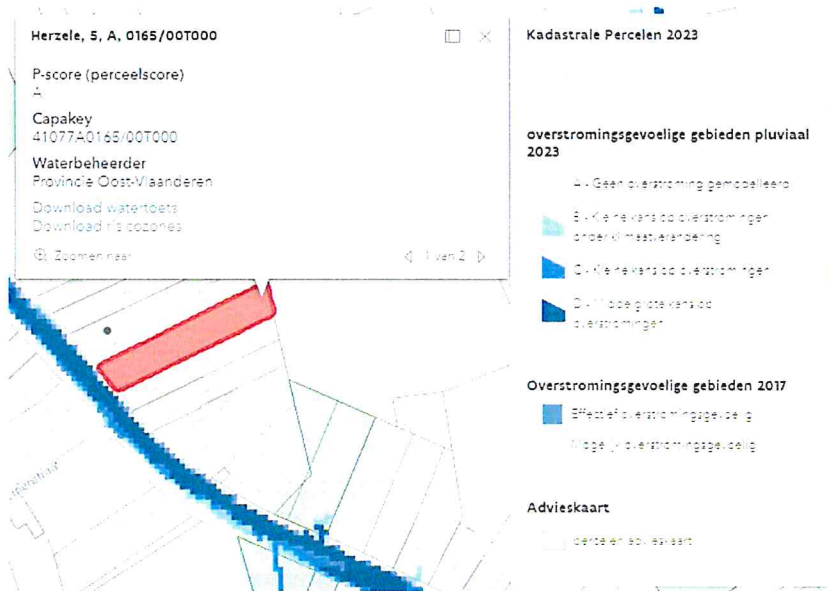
Herzele, 5, A, 0165/00T000

P-score (perceelscore)
A

Capakey
41077A0165/00T000

Waterbeheerder
Provincie Oost-Vlaanderen

Download watertoets
Download ris-ozones

Zoomen naar

1 van 2

Kadastrale Percelen 2023

overstromingsgevoelige gebieden pluviaal 2023

A - Geen overstroming gemodelleerd

B - Kleine kans op overstromingen onder klimaatverandering

C - Kleine kans op overstromingen

D - Middelgrote kans op overstromingen

Overstromingsgevoelige gebieden 2017

Effectief overstromingsgevoelig

Mogelijk overstromingsgevoelig

Advieskaart

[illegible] advieskaart